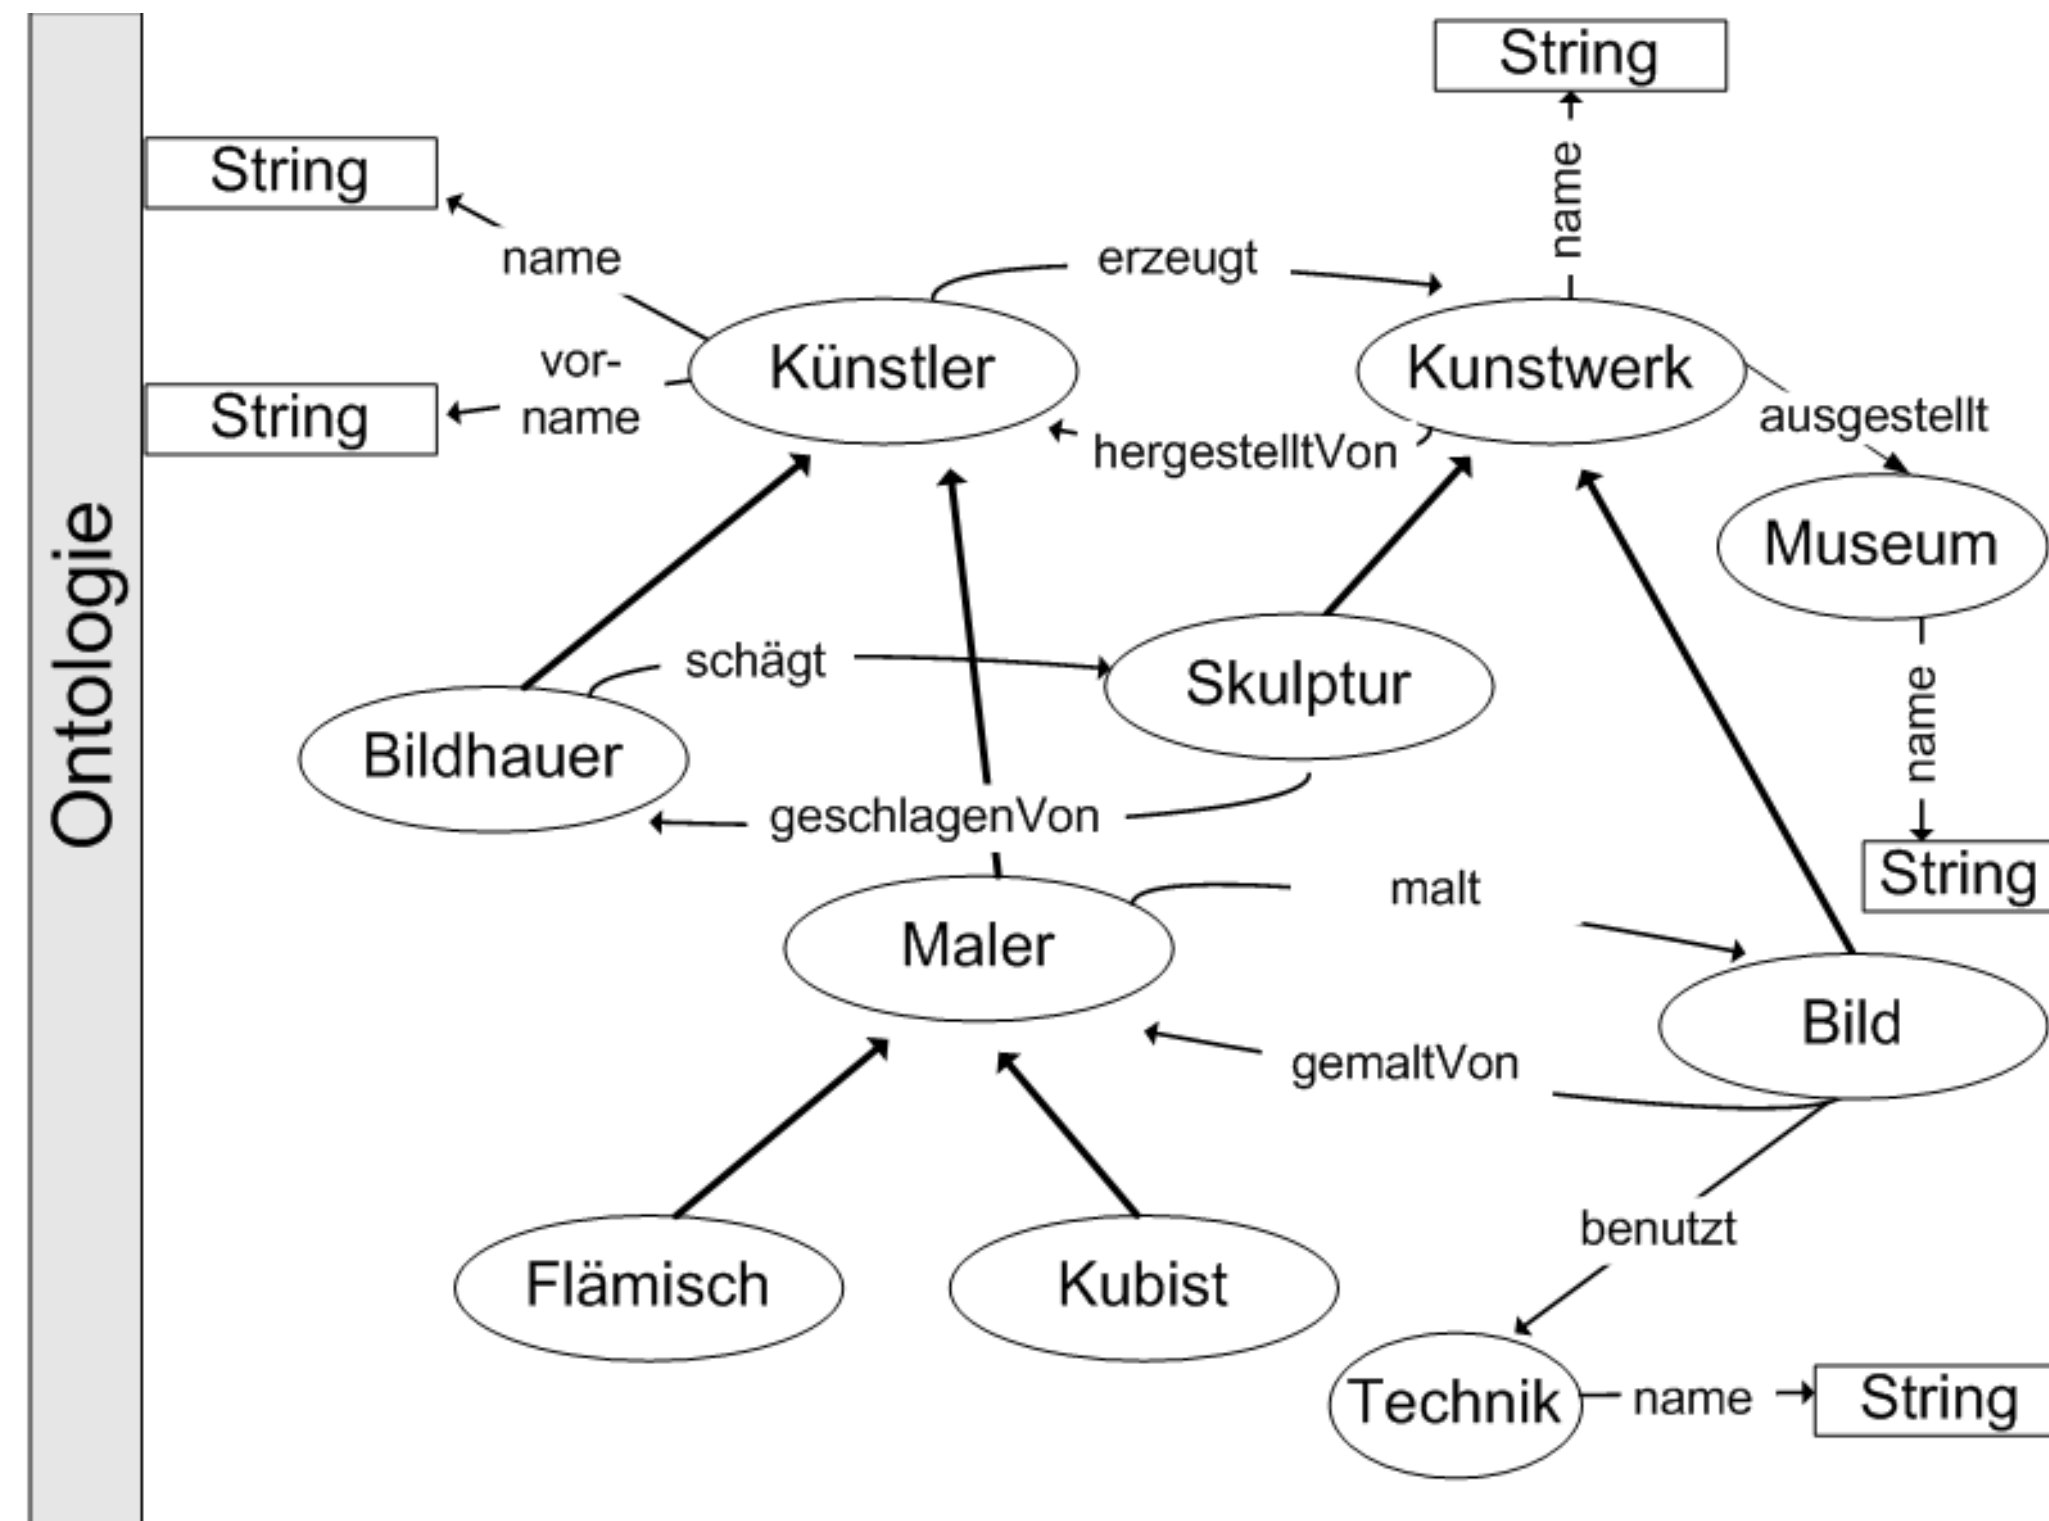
Ontologie

String

String

name

erzeugt

name

Künstler

Kunstwerk

vor-
name

String

hergestelltVon

ausgestellt

Museum

schägt

Skulptur

Bildhauer

name

geschlagenVon

String

malt

Maler

Bild

gemaltVon

benutzt

Flämisch

Kubist

Technik

name

String